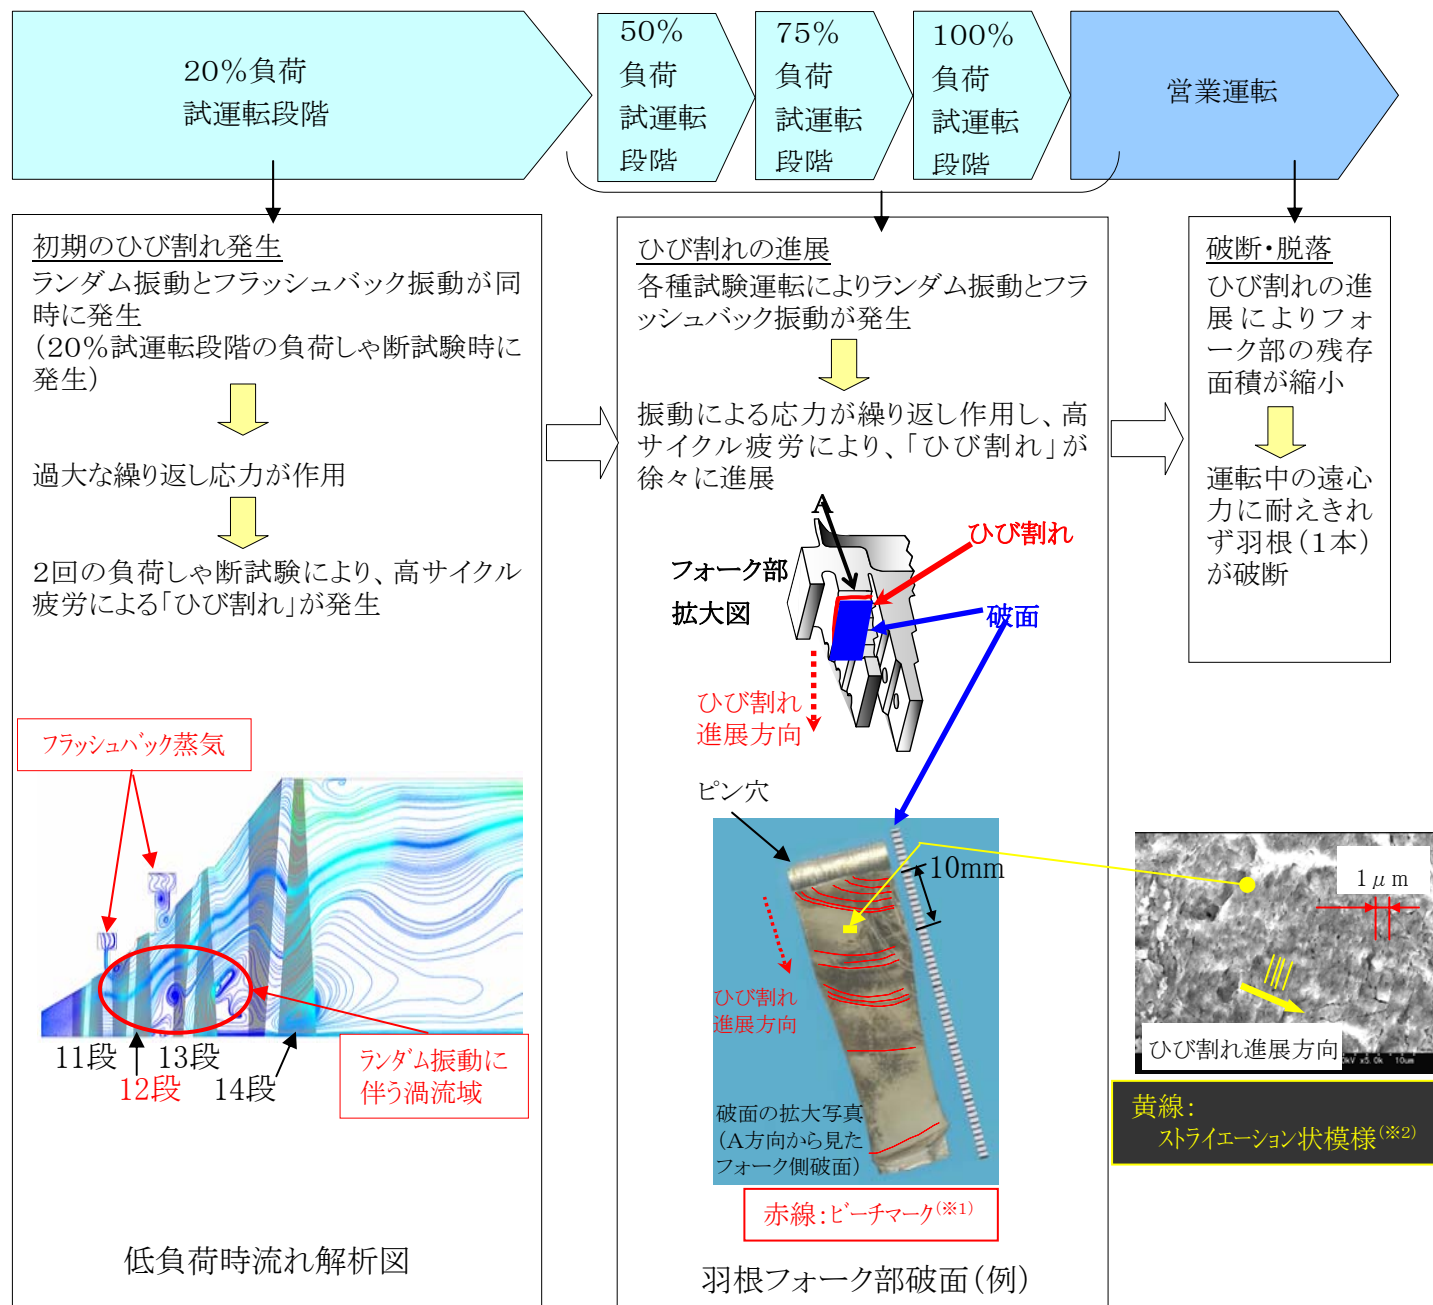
20%負荷
試運転段階

50%
負荷
試運転
段階

75%
負荷
試運転
段階

100%
負荷
試運転
段階

営業運転

初期のひび割れ発生
ランダム振動とフラッシュバック振動が同時に発生
(20%試運転段階の負荷しゃ断試験時に発生)

過大な繰り返し応力が作用

2回の負荷しゃ断試験により、高サイクル疲労による「ひび割れ」が発生

フラッシュバック蒸気

11段
12段
13段
14段

ランダム振動に伴う渦流域

低負荷時流れ解析図

ひび割れの進展
各種試験運転によりランダム振動とフラッシュバック振動が発生

振動による応力が繰り返し作用し、高サイクル疲労により、「ひび割れ」が徐々に進展

A
ひび割れ
フォーク部
拡大図
破面
ひび割れ
進展方向

ピン穴
10mm
ひび割れ
進展方向
破面の拡大写真
(A方向から見たフォーク側破面)

赤線:ビーチマーク(※1)

羽根フォーク部破面(例)

破断・脱落
ひび割れの進展によりフォーク部の残存面積が縮小

運転中の遠心力に耐えきれず羽根(1本)が破断

$1\mu m$
ひび割れ進展方向

黄線:
ストライエーション状模様(※2)